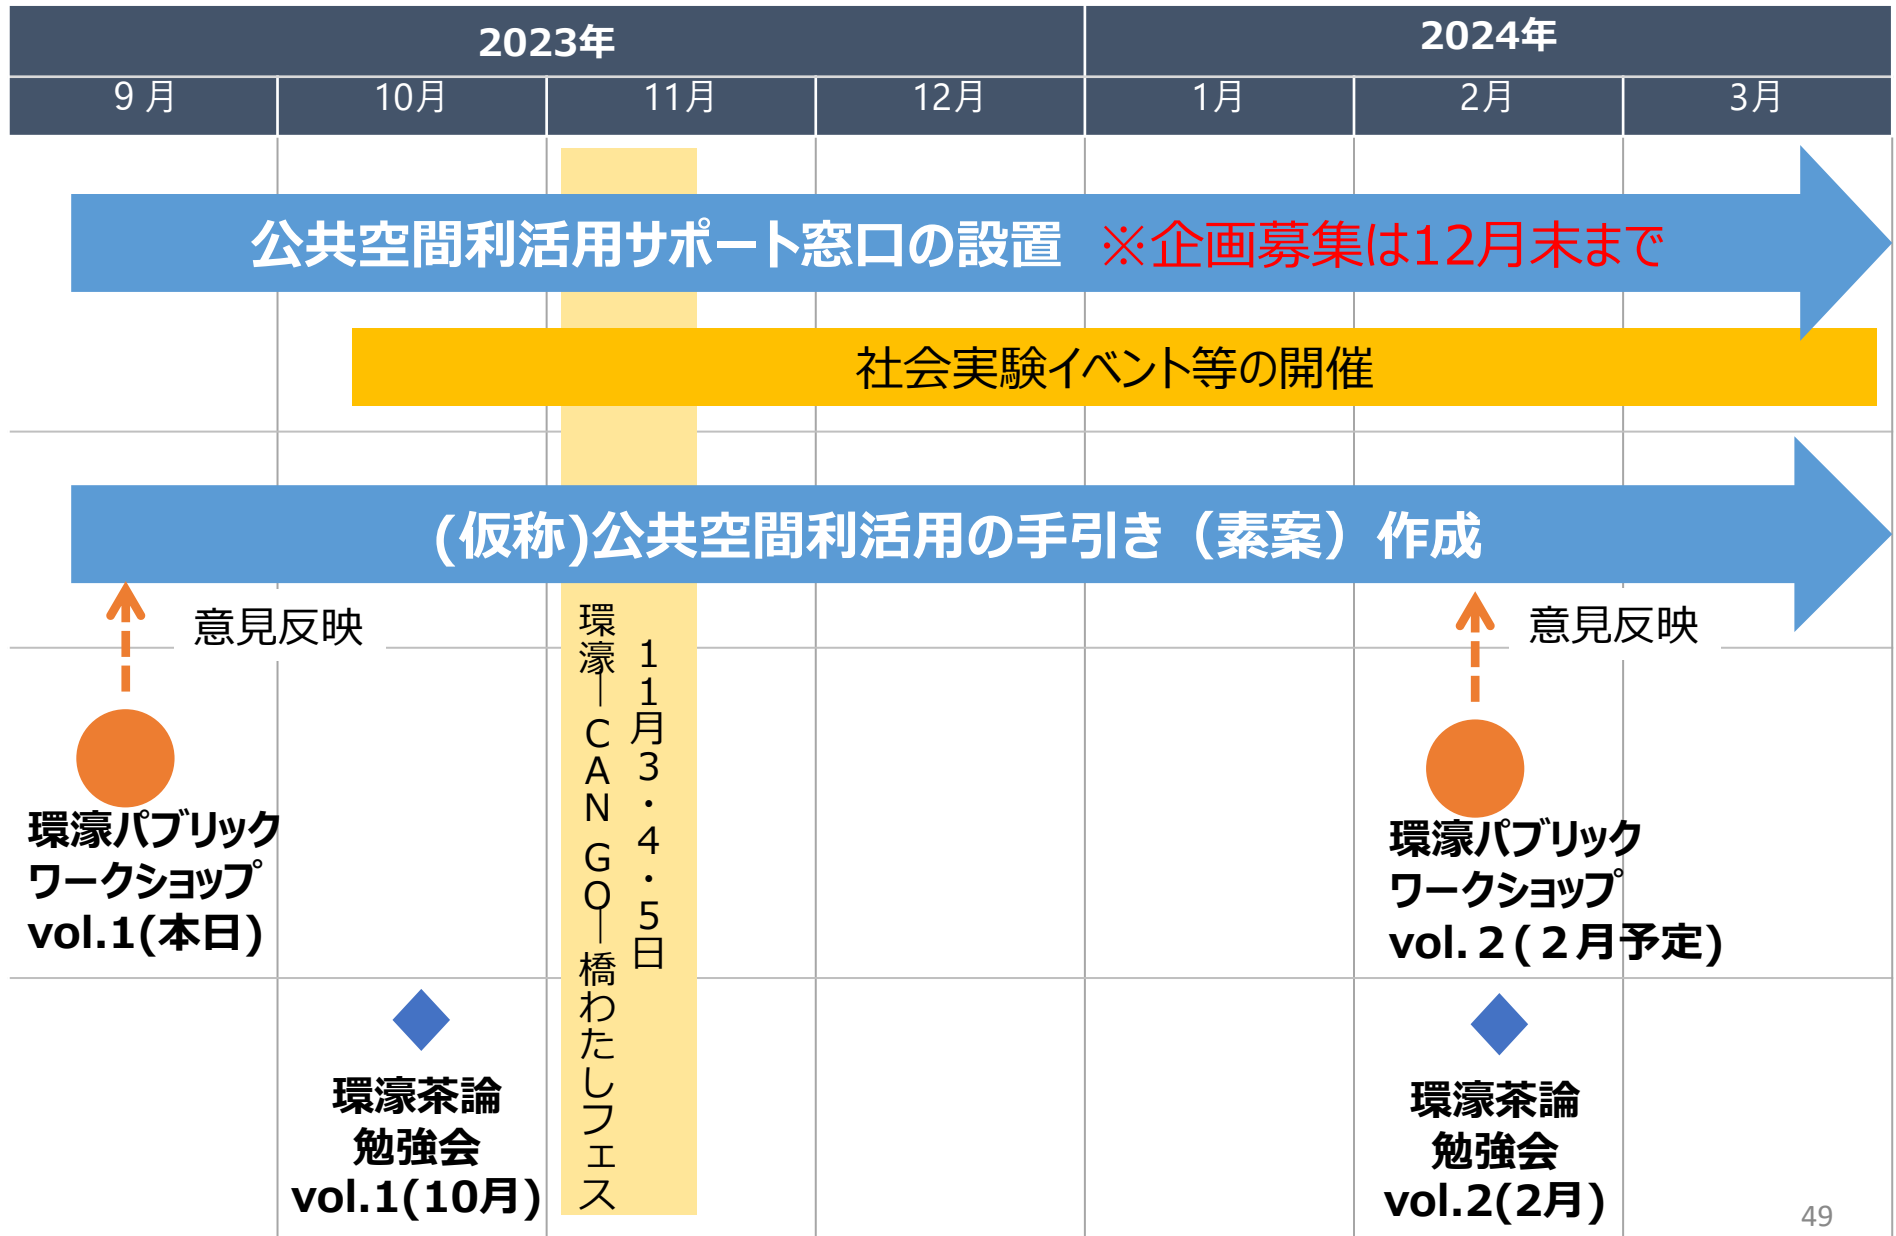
| 2023年 | | | | 2024年 | | |
|---|---|---|---|---|---|---|
| 9 月 | 10月 | 11月 | 12月 | 1月 | 2月 | 3月 |

公共空間利活用サポート窓口の設置 ※企画募集は12月末まで

社会実験イベント等の開催

(仮称)公共空間利活用の手引き（素案）作成

意見反映

意見反映

環濠パブリックワークショップ vol.1(本日)

環濠パブリックワークショップ vol.２(２月予定)

環濠ーCANGOー橋わたしフェス

11月3・4・5日

環濠茶論 勉強会 vol.1(10月)

環濠茶論 勉強会 vol.2(2月)

49